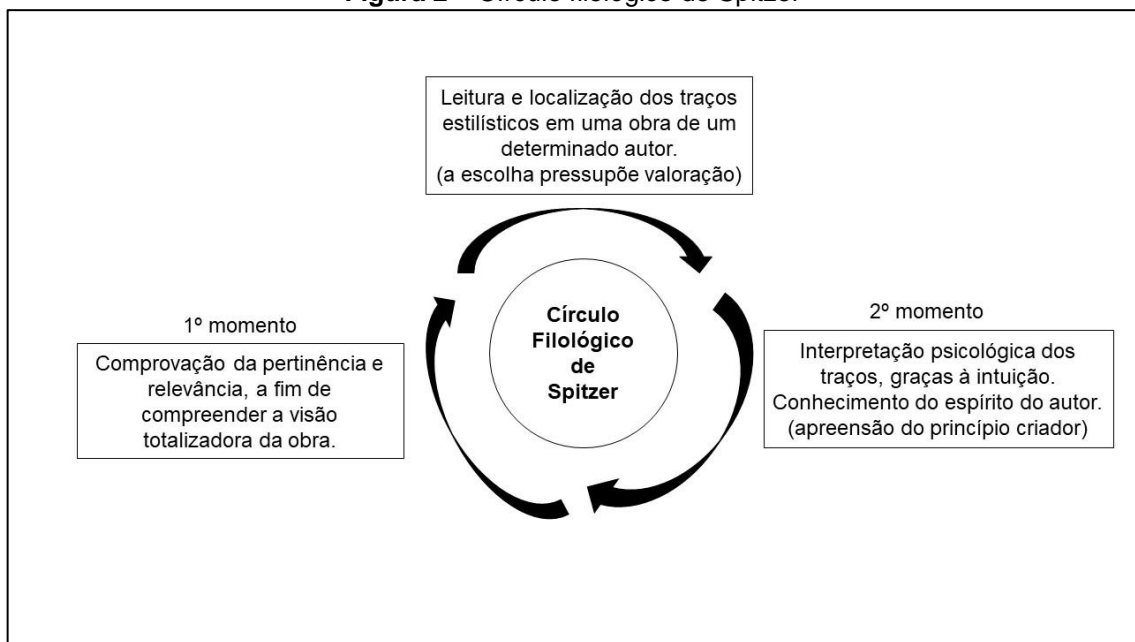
Figura 2 – Círculo filológico de Spitzer

Leitura e localização dos traços estilísticos em uma obra de um determinado autor. (a escolha pressupõe valoração)

1º momento

Comprovação da pertinência e relevância, a fim de compreender a visão totalizadora da obra.

Círculo Filológico de Spitzer

2º momento

Interpretação psicológica dos traços, graças à intuição. Conhecimento do espírito do autor. (apreensão do princípio criador)